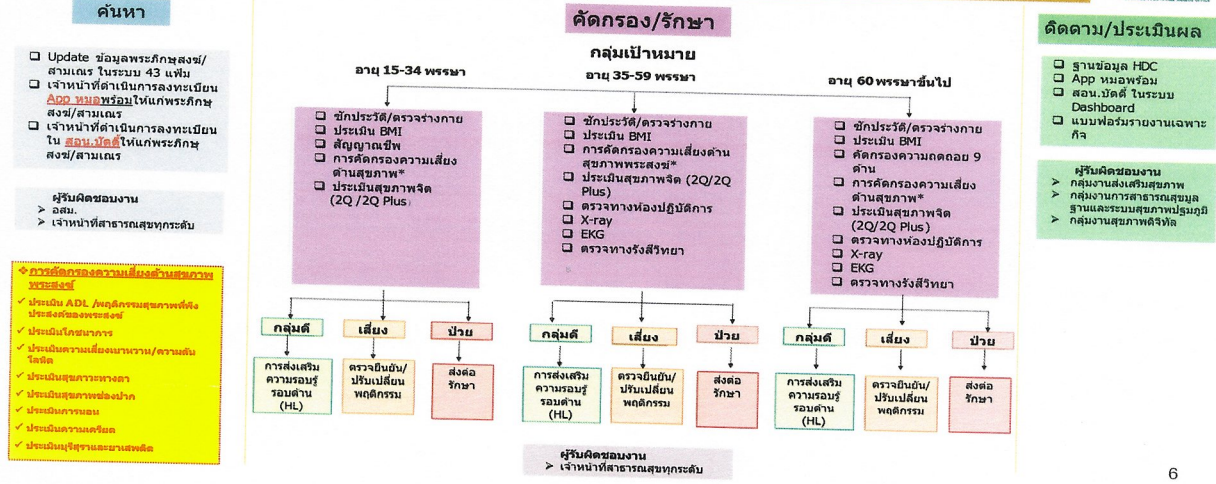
ค้นหา

❑ Update ข้อมูลพระภิกษุสงฆ์/สามเณร ในระบบ 43 แฟ้ม
❑ เจ้าหน้าที่ดำเนินการลงทะเบียน App หมอพร้อมให้แก่พระภิกษุสงฆ์/สามเณร
❑ เจ้าหน้าที่ดำเนินการลงทะเบียนใน สอน.บัดดี้ให้แก่พระภิกษุสงฆ์/สามเณร

ผู้รับผิดชอบงาน
➢ อสม.
➢ เจ้าหน้าที่สาธารณสุขทุกระดับ

❖ การคัดกรองความเสี่ยงด้านสุขภาพพระสงฆ์
✓ ประเมิน ADL /พฤติกรรมสุขภาพที่พึงประสงค์ของพระสงฆ์
✓ ประเมินโภชนาการ
✓ ประเมินความเสี่ยงเบาหวาน/ความดันโลหิต
✓ ประเมินสุขภาวะทางตา
✓ ประเมินสุขภาพช่องปาก
✓ ประเมินการนอน
✓ ประเมินความเครียด
✓ ประเมินบุหรี่สุราและยาเสพติด

คัดกรอง/รักษา

กลุ่มเป้าหมาย

อายุ 15-34 พรรษา

❑ ซักประวัติ/ตรวจร่างกาย
❑ ประเมิน BMI
❑ สัญญาณชีพ
❑ การคัดกรองความเสี่ยงด้านสุขภาพ*
❑ ประเมินสุขภาพจิต (2Q /2Q Plus)

กลุ่มดี | เสี่ยง | ป่วย
การส่งเสริมความรอบรู้รอบด้าน (HL) | ตรวจยืนยัน/ปรับเปลี่ยนพฤติกรรม | ส่งต่อรักษา

อายุ 35-59 พรรษา

❑ ซักประวัติ/ตรวจร่างกาย
❑ ประเมิน BMI
❑ การคัดกรองความเสี่ยงด้านสุขภาพพระสงฆ์*
❑ ประเมินสุขภาพจิต (2Q/2Q Plus)
❑ ตรวจทางห้องปฏิบัติการ
❑ X-ray
❑ EKG
❑ ตรวจทางรังสีวิทยา

กลุ่มดี | เสี่ยง | ป่วย
การส่งเสริมความรอบรู้รอบด้าน (HL) | ตรวจยืนยัน/ปรับเปลี่ยนพฤติกรรม | ส่งต่อรักษา

อายุ 60 พรรษาขึ้นไป

❑ ซักประวัติ/ตรวจร่างกาย
❑ ประเมิน BMI
❑ คัดกรองความถดถอย 9 ด้าน
❑ การคัดกรองความเสี่ยงด้านสุขภาพ*
❑ ประเมินสุขภาพจิต (2Q/2Q Plus)
❑ ตรวจทางห้องปฏิบัติการ
❑ X-ray
❑ EKG
❑ ตรวจทางรังสีวิทยา

กลุ่มดี | เสี่ยง | ป่วย
การส่งเสริมความรอบรู้รอบด้าน (HL) | ตรวจยืนยัน/ปรับเปลี่ยนพฤติกรรม | ส่งต่อรักษา

ผู้รับผิดชอบงาน
➢ เจ้าหน้าที่สาธารณสุขทุกระดับ

ติดตาม/ประเมินผล

❑ ฐานข้อมูล HDC
❑ App หมอพร้อม
❑ สอน.บัดดี้ ในระบบ Dashboard
❑ แบบฟอร์มรายงานเฉพาะกิจ

ผู้รับผิดชอบงาน
➢ กลุ่มงานส่งเสริมสุขภาพ
➢ กลุ่มงานการสาธารณสุขมูลฐานและระบบสุขภาพปฐมภูมิ
➢ กลุ่มงานสุขภาพดิจิทัล

6